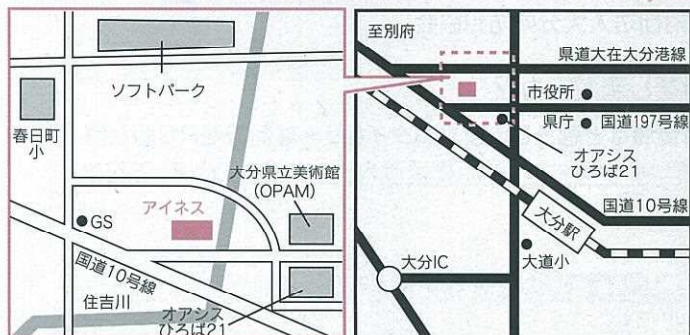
ソフトパーク

春日町小

大分県立美術館（OPAM）

アイネス

GS

国道10号線

住吉川

オアシスひろば21

至別府

県道大在大分港線

市役所

県庁

国道197号線

オアシスひろば21

国道10号線

大分駅

大分IC

大道小